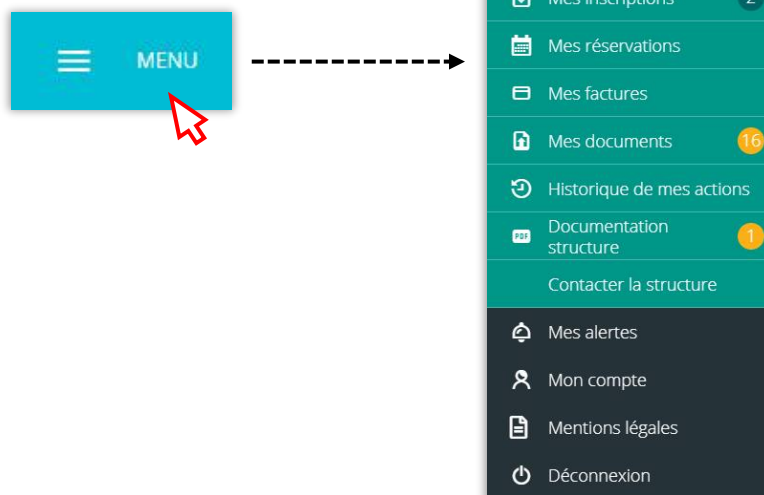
MENU

Mes inscriptions 2
Mes réservations
Mes factures
Mes documents 16
Historique de mes actions
PDF Documentation structure 1
Contacter la structure
Mes alertes
Mon compte
Mentions légales
Déconnexion